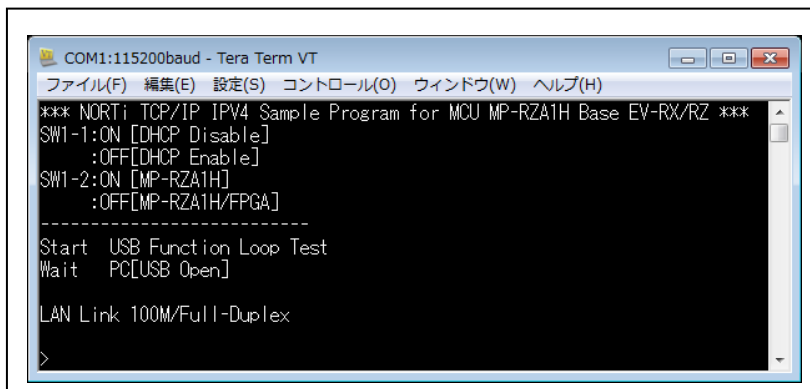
COM1:115200baud - Tera Term VT
ファイル(F) 編集(E) 設定(S) コントロール(O) ウィンドウ(W) ヘルプ(H)

*** NORTi TCP/IP IPV4 Sample Program for MCU MP-RZA1H Base EV-RX/RZ ***
SW1-1:ON [DHCP Disable]
:OFF[DHCP Enable]
SW1-2:ON [MP-RZA1H]
:OFF[MP-RZA1H/FPGA]
---------------------------
Start USB Function Loop Test
Wait PC[USB Open]

LAN Link 100M/Full-Duplex

>